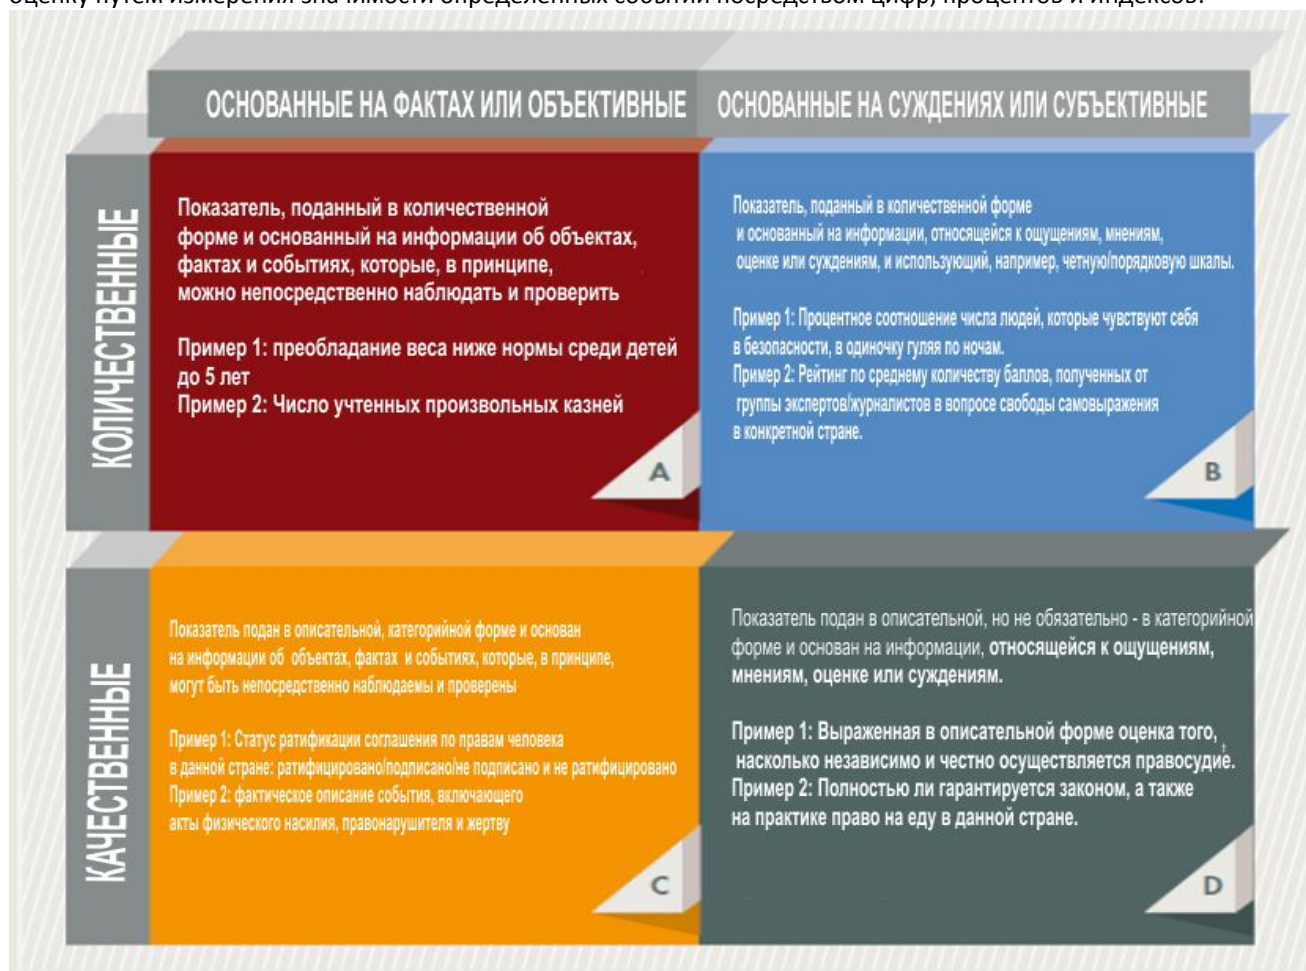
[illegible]

ОСНОВАННЫЕ НА ФАКТАХ ИЛИ ОБЪЕКТИВНЫЕ

ОСНОВАННЫЕ НА СУЖДЕНИЯХ ИЛИ СУБЪЕКТИВНЫЕ

КОЛИЧЕСТВЕННЫЕ

Показатель, поданный в количественной форме и основанный на информации об объектах, фактах и событиях, которые, в принципе, можно непосредственно наблюдать и проверить

Пример 1: преобладание веса ниже нормы среди детей до 5 лет
Пример 2: Число учтенных произвольных казней

A

Показатель, поданный в количественной форме и основанный на информации, относящейся к ощущениям, мнениям, оценке или суждениям, и использующий, например, четную/порядковую шкалы.

Пример 1: Процентное соотношение числа людей, которые чувствуют себя в безопасности, в одиночку гуляя по ночам.
Пример 2: Рейтинг по среднему количеству баллов, полученных от группы экспертов/журналистов в вопросе свободы самовыражения в конкретной стране.

B

КАЧЕСТВЕННЫЕ

Показатель подан в описательной, категорийной форме и основан на информации об объектах, фактах и событиях, которые, в принципе, могут быть непосредственно наблюдаемы и проверены

Пример 1: Статус ратификации соглашения по правам человека в данной стране: ратифицировано/подписано/не подписано и не ратифицировано
Пример 2: фактическое описание события, включающего акты физического насилия, правонарушителя и жертву

C

Показатель подан в описательной, но не обязательно - в категорийной форме и основан на информации, относящейся к ощущениям, мнениям, оценке или суждениям.

Пример 1: Выраженная в описательной форме оценка того, насколько независимо и честно осуществляется правосудие.
Пример 2: Полностью ли гарантируется законом, а также на практике право на еду в данной стране.

D